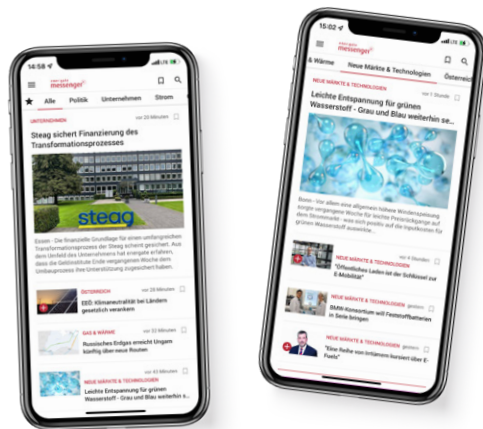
14:58
messenger
★ Alle Politik Unternehmen Strom
UNTERNEHMEN vor 20 Minuten
Steag sichert Finanzierung des Transformationsprozesses
steag
Essen - Die finanzielle Grundlage für einen umfangreichen Transformationsprozess der Steag scheint gesichert. Aus dem Umfeld des Unternehmens hat energate erfahren, dass die Gelddinstitute Ende vergangenen Woche dem Umbauprozess ihre Unterstützung zugesichert haben.
ÖSTERREICH vor 20 Minuten
EEÖ: Klimaneutralität bei Ländern gesetzlich verankern
GAS & WÄRME vor 22 Minuten
Russisches Erdgas erreicht Ungarn künftig über neue Routen
NEUE MÄRKTE & TECHNOLOGIEN vor 43 Minuten
Leichte Entspannung für grünen Wasserstoff - Grau und Blau weiterhin s...

15:02
messenger
& Wärme Neue Märkte & Technologien Österreich
NEUE MÄRKTE & TECHNOLOGIEN vor 1 Stunde
Leichte Entspannung für grünen Wasserstoff - Grau und Blau weiterhin se...
Bonn - Vor allem eine allgemein höhere Windeinspeisung sorgte vergangene Woche für leichte Preisrückgänge auf dem Strommarkt - was sich positiv auf die Inputkosten für grünen Wasserstoff auswirkte.
NEUE MÄRKTE & TECHNOLOGIEN vor 4 Stunden
"Öffentliches Laden ist der Schlüssel zur E-Mobilität"
NEUE MÄRKTE & TECHNOLOGIEN gestern
BMW-Konsortium will Feststoffbatterien in Serie bringen
NEUE MÄRKTE & TECHNOLOGIEN gestern
"Eine Reihe von Irrtümern kursiert über E-Fuels"